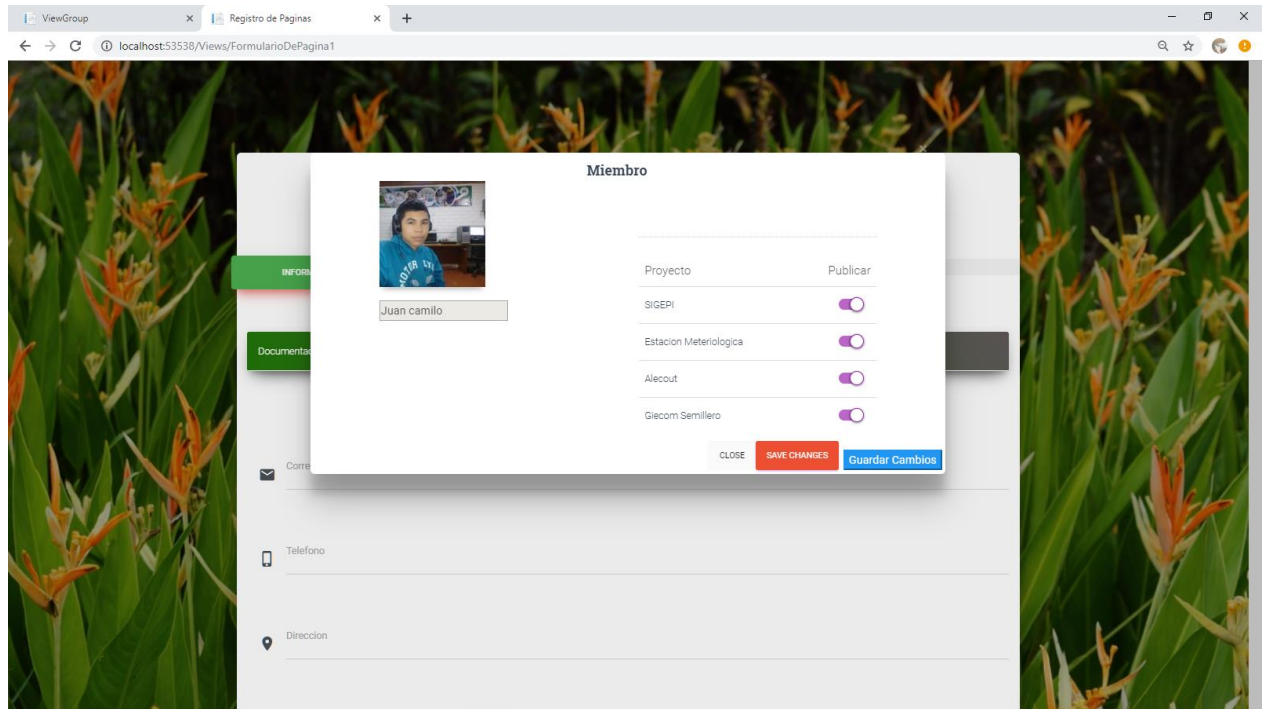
ViewGroup ×
Registro de Paginas ×
+
localhost:53538/Views/FormularioDePagina1

Miembro

Juan camilo

| Proyecto | Publicar |
|---|---|
| SIGEPI | |
| Estacion Meteriologica | |
| Alecout | |
| Giecom Semillero | |

CLOSE
SAVE CHANGES
Guardar Cambios

INFORI
Documentac
Corre
Telefono
Direccion